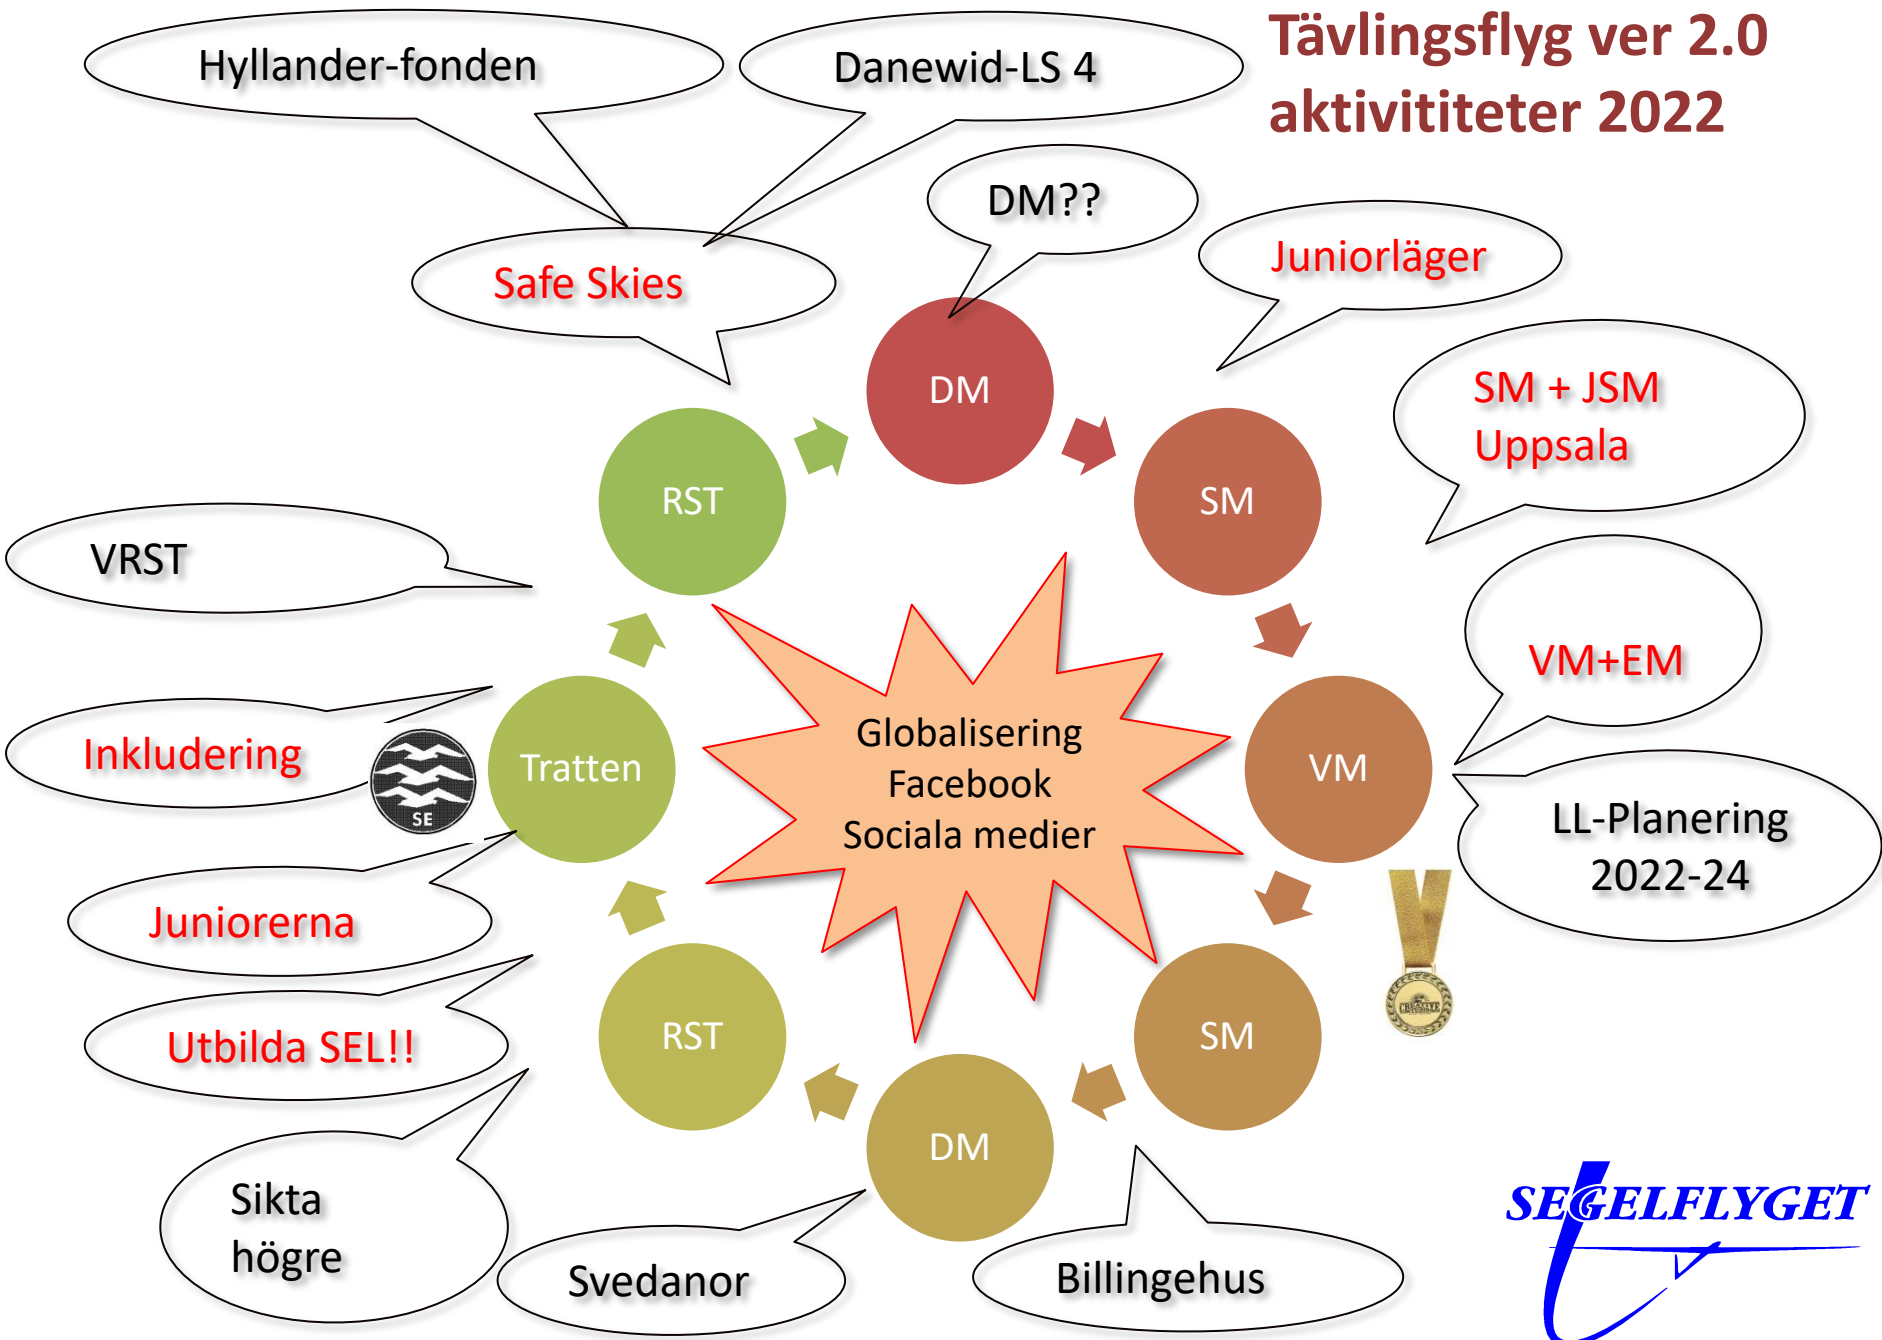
Tävlingsflyg ver 2.0 aktivititeter 2022

Hyllander-fonden

Danewid-LS 4

DM??

Safe Skies

Juniorläger

SM + JSM Uppsala

DM

RST

SM

VRST

VM+EM

Globalisering Facebook Sociala medier

Inkludering

SE

Tratten

VM

LL-Planering 2022-24

Juniorerna

Utbilda SEL!!

RST

SM

DM

Sikta högre

Svedanor

Billingehus

SEGELFLYGET